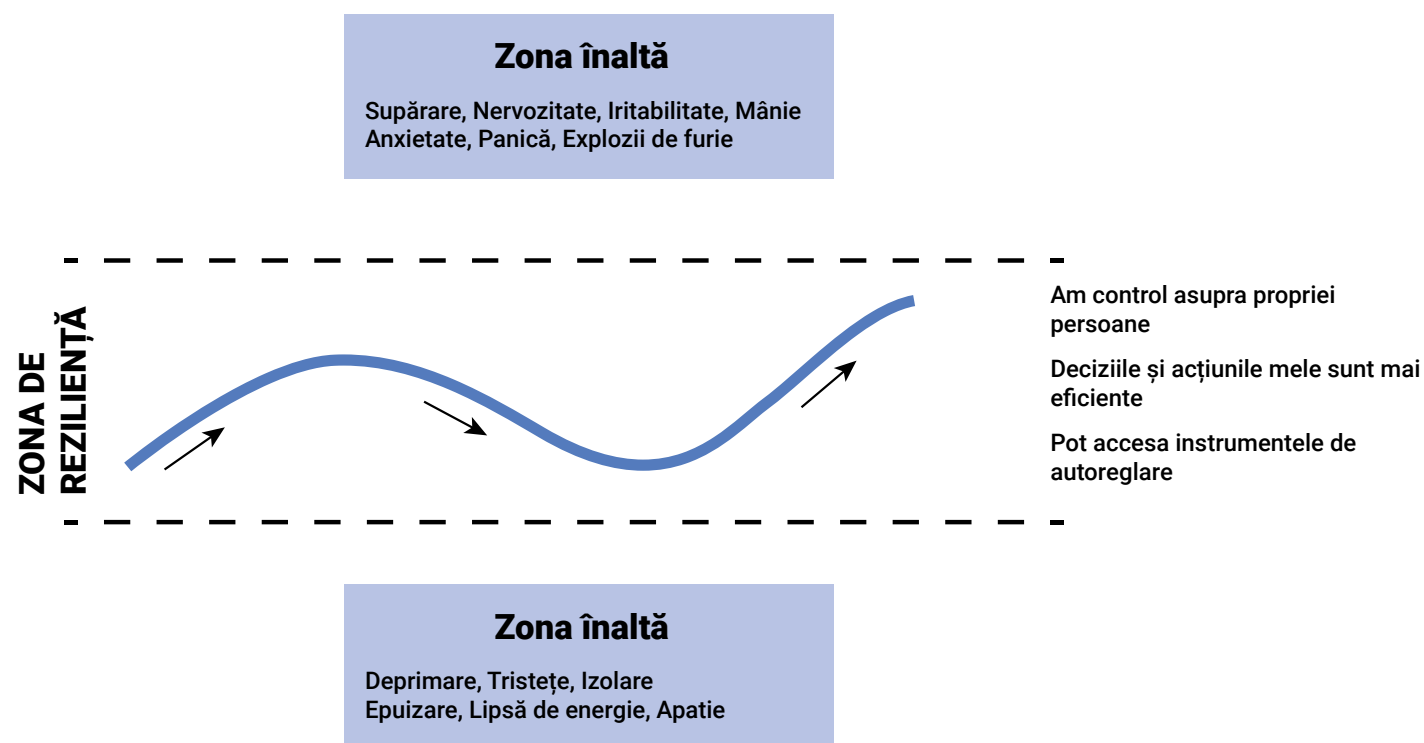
Zona înaltă

Supărare, Nervozitate, Iritabilitate, Mânie
Anxietate, Panică, Explozii de furie

ZONA DE REZILIENȚĂ

Am control asupra propriei persoane

Deciziile și acțiunile mele sunt mai eficiente

Pot accesa instrumentele de autoreglare

Zona înaltă

Deprimare, Tristețe, Izolare
Epuizare, Lipsă de energie, Apatie